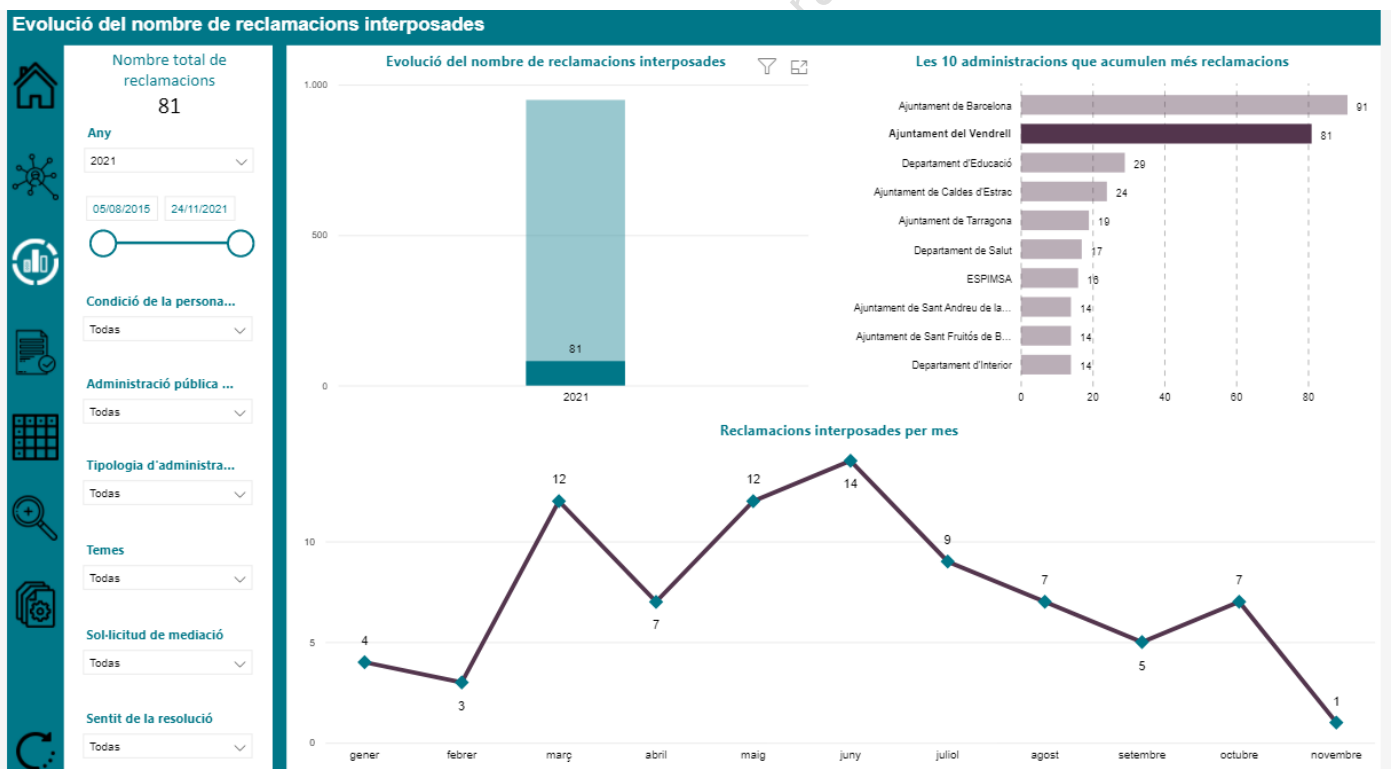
Evolució del nombre de reclamacions interposades

Nombre total de reclamacions
81

Any
2021

05/08/2015
24/11/2021

Condició de la persona...
Todas

Administració pública ...
Todas

Tipologia d'administra...
Todas

Temes
Todas

Sol·licitud de mediació
Todas

Sentit de la resolució
Todas

Evolució del nombre de reclamacions interposades

1.000
500
0
81
2021

Les 10 administracions que acumulen més reclamacions

| Administració | Reclamacions |
|---|---|
| Ajuntament de Barcelona | 91 |
| Ajuntament del Vendrell | 81 |
| Departament d'Educació | 29 |
| Ajuntament de Caldes d'Estrac | 24 |
| Ajuntament de Tarragona | 19 |
| Departament de Salut | 17 |
| ESPIMSA | 16 |
| Ajuntament de Sant Andreu de la... | 14 |
| Ajuntament de Sant Fruitós de B... | 14 |
| Departament d'Interior | 14 |

0 20 40 60 80

Reclamacions interposades per mes

10
5
0

| gener | febrer | març | abril | maig | juny | juliol | agost | setembre | octubre | novembre |
|---|---|---|---|---|---|---|---|---|---|---|
| 4 | 3 | 12 | 7 | 12 | 14 | 9 | 7 | 5 | 7 | 1 |